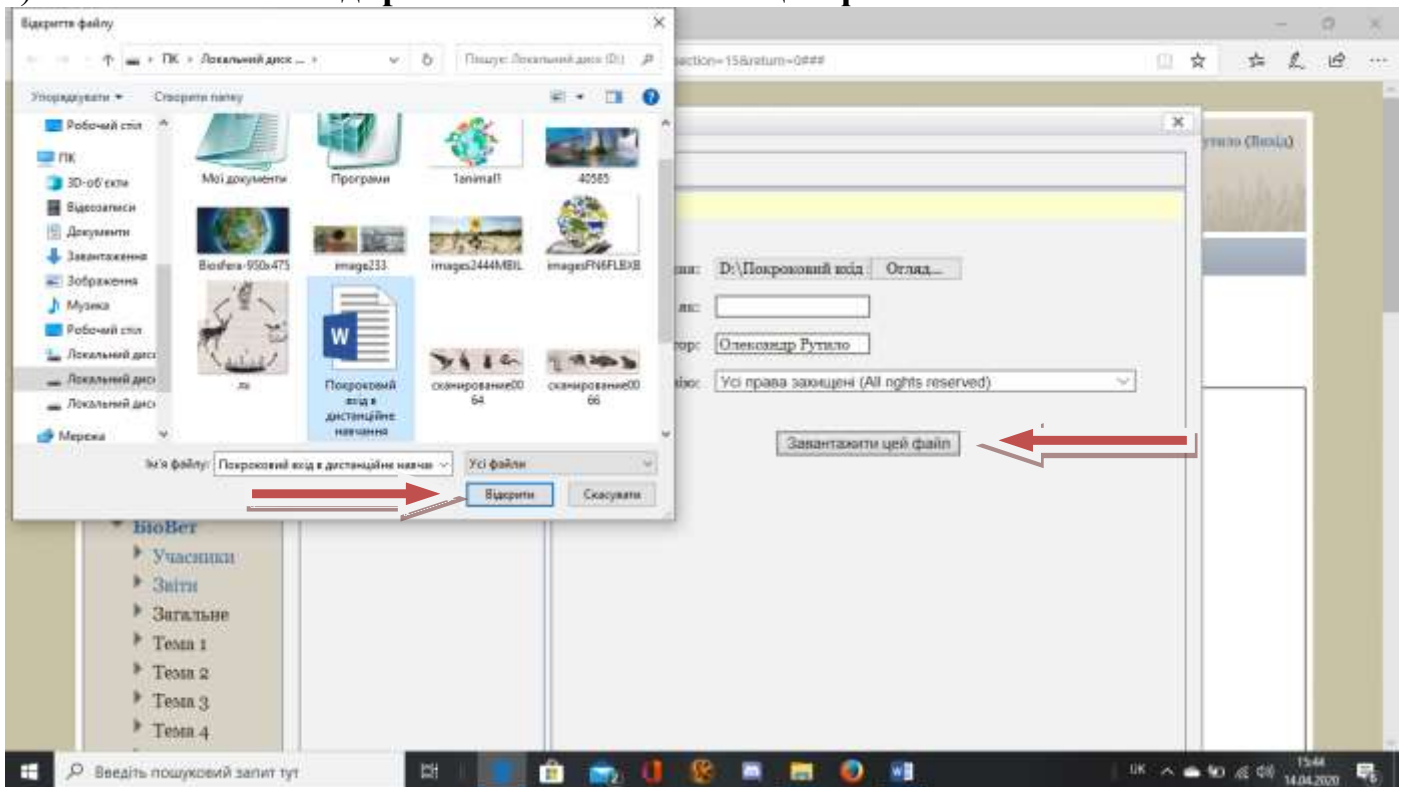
Відкриття файлу

ПК › Локальний диск ... ›

Пошук: Локальний диск (D:)

section=15&return=0###

Упорядкувати ▾ Створити папку

Робочий стіл
ПК
3D-об'єкти
Відеозаписи
Документи
Завантаження
Зображення
Музика
Робочий стіл
Локальний диск
Локальний диск
Локальний диск
Мережа

Мої документи
Програми
1animal1
40585
Biosfera-950x475
image233
images2444MBIL
imagesFN6FLBXB
.ru
Покроковий вхід в дистанційне навчання
сканирование0064
сканирование0066

Ім'я файлу: Покроковий вхід в дистанційне навчан
Усі файли
Відкрити
Скасувати

утило (Вихід)

D:\Покроковий вхід
Огляд...
Олександр Рутило
Усі права захищені (All rights reserved)
Завантажити цей файл

БіоВет
Учасники
Звіти
Загальне
Тема 1
Тема 2
Тема 3
Тема 4

Введіть пошуковий запит тут
UK
15:44
14.04.2020